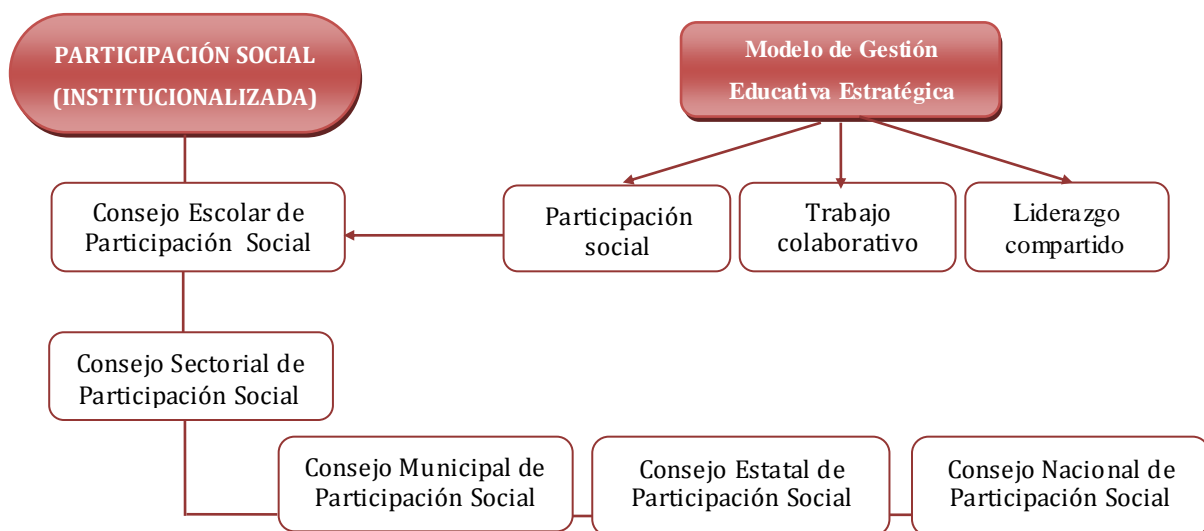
PARTICIPACIÓN SOCIAL (INSTITUCIONALIZADA)

Modelo de Gestión Educativa Estratégica

Consejo Escolar de Participación Social

Participación social

Trabajo colaborativo

Liderazgo compartido

Consejo Sectorial de Participación Social

Consejo Municipal de Participación Social

Consejo Estatal de Participación Social

Consejo Nacional de Participación Social